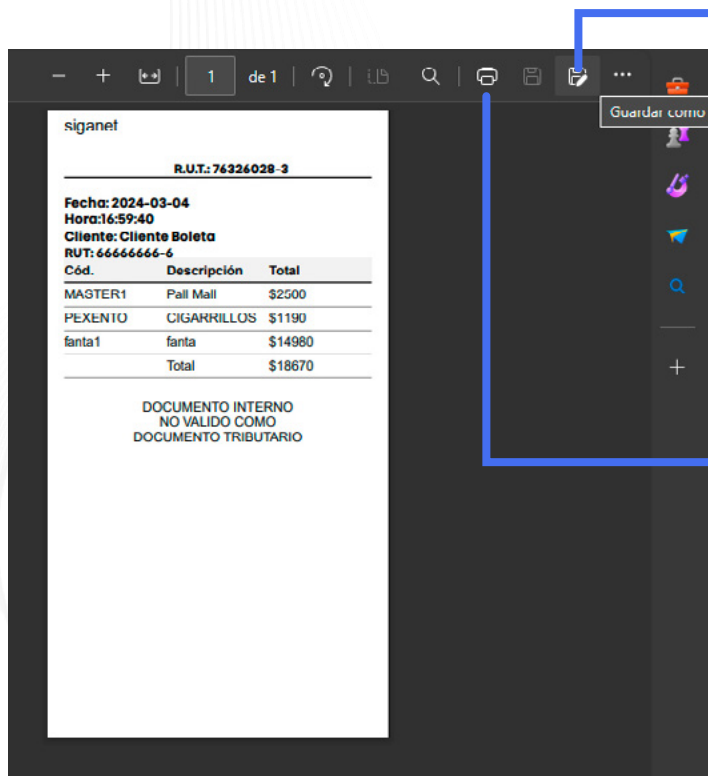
− + 1 de 1

Guardar como

siganet

R.U.T.: 76326028-3

Fecha: 2024-03-04
Hora:16:59:40
Cliente: Cliente Boleta
RUT: 66666666-6

| Cód. | Descripción | Total |
|---|---|---|
| MASTER1 | Pall Mall | \$2500 |
| PEXENTO | CIGARRILLOS | \$1190 |
| fanta1 | fanta | \$14980 |
| | Total | \$18670 |

DOCUMENTO INTERNO
NO VALIDO COMO
DOCUMENTO TRIBUTARIO